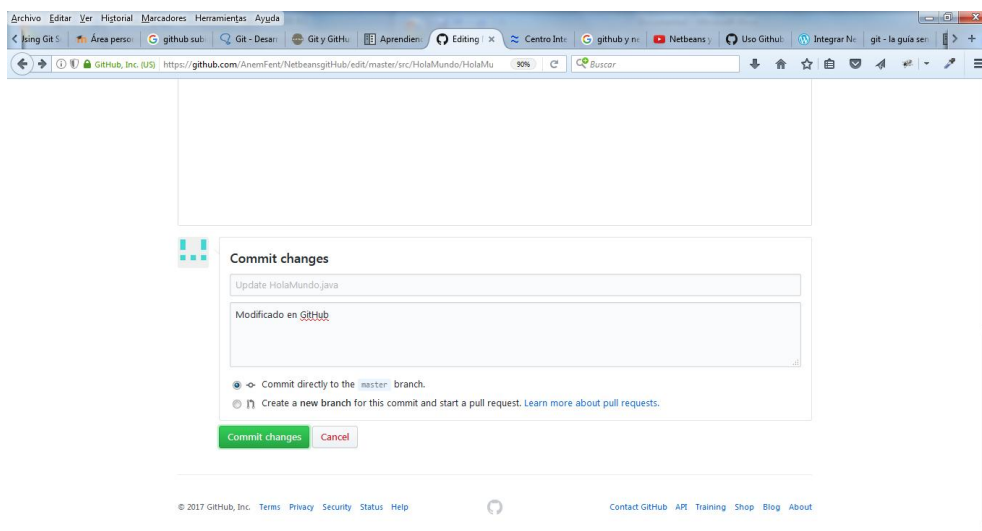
Archivo Editar Ver Historial Marcadores Herramientas Ayuda

Ising Git S | Área person | github sub | Git - Desar | Git y GitHu | Aprendien | Editing | × | Centro Inte | github y ne | Netbeans y | Uso Github | Integrar Ne | git - la guía sen | +

GitHub, Inc. (US) | https://github.com/AnemFent/NetbeansgitHub/edit/master/src/HolaMundo/HolaMu | 90% | Buscar

Commit changes

Update HolaMundo.java

Modificado en GitHub

Commit directly to the master branch.

Create a new branch for this commit and start a pull request. Learn more about pull requests.

Commit changes | Cancel

© 2017 GitHub, Inc. Terms Privacy Security Status Help

Contact GitHub API Training Shop Blog About